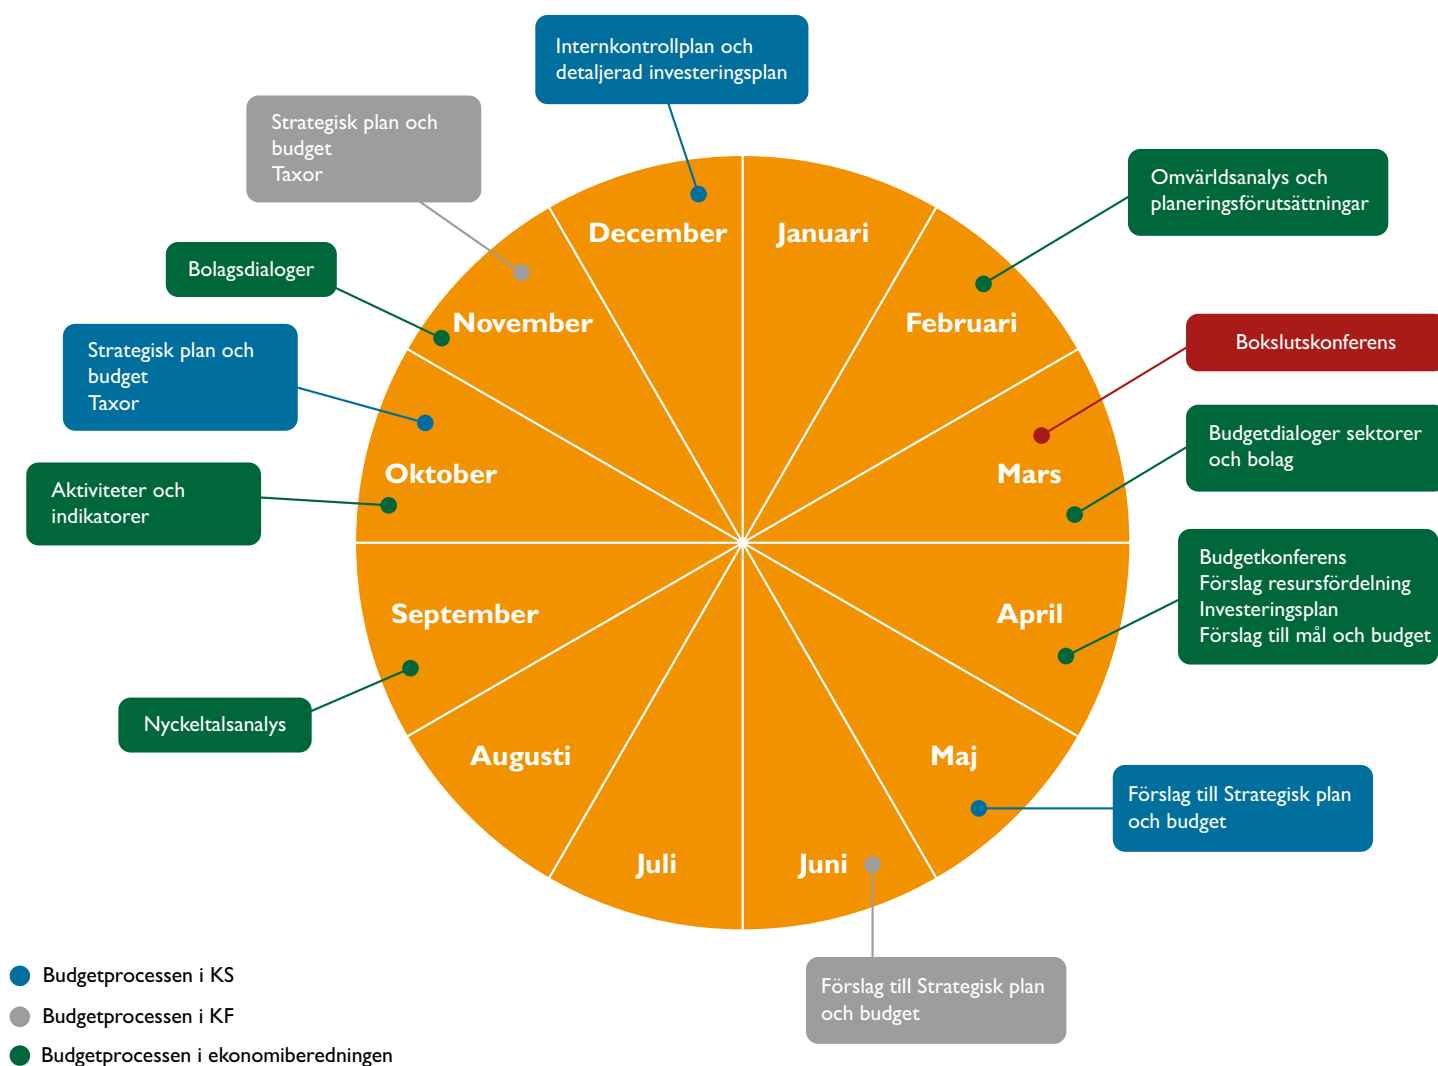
Internkontrollplan och detaljerad investeringsplan

Strategisk plan och budget
Taxor

Omvärldsanalys och planeringsförutsättningar

Bolagsdialoger

Bokslutskonferens

Strategisk plan och budget
Taxor

Budgetdialoger sektorer och bolag

Aktiviteter och indikatorer

Budgetkonferens
Förslag resursfördelning
Investeringsplan
Förslag till mål och budget

December
Januari
November
Februari
Oktober
Mars
September
April
Augusti
Maj
Juli
Juni

Nyckeltalsanalys

Förslag till Strategisk plan och budget

Förslag till Strategisk plan och budget

Budgetprocessen i KS
Budgetprocessen i KF
Budgetprocessen i ekonomiberedningen